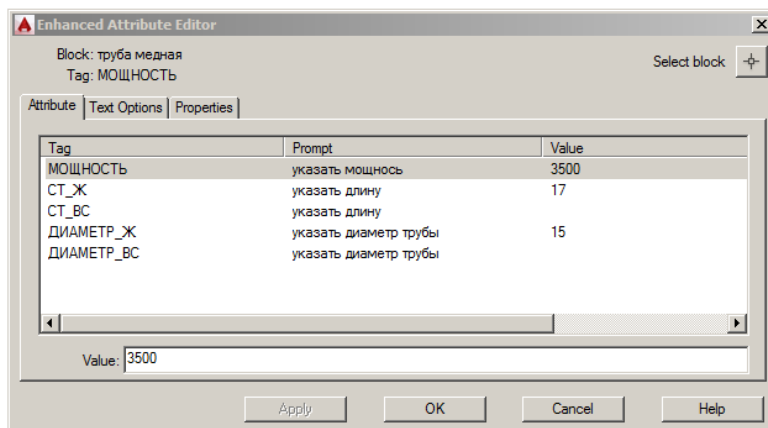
Enhanced Attribute Editor

Block: труба медная
Tag: МОЩНОСТЬ

Select block

Attribute | Text Options | Properties

| Tag | Prompt | Value |
|---|---|---|
| МОЩНОСТЬ | указать мощнось | 3500 |
| СТ_Ж | указать длину | 17 |
| СТ_ВС | указать длину | |
| ДИАМЕТР_Ж | указать диаметр трубы | 15 |
| ДИАМЕТР_ВС | указать диаметр трубы | |

Value: 3500

Apply | OK | Cancel | Help